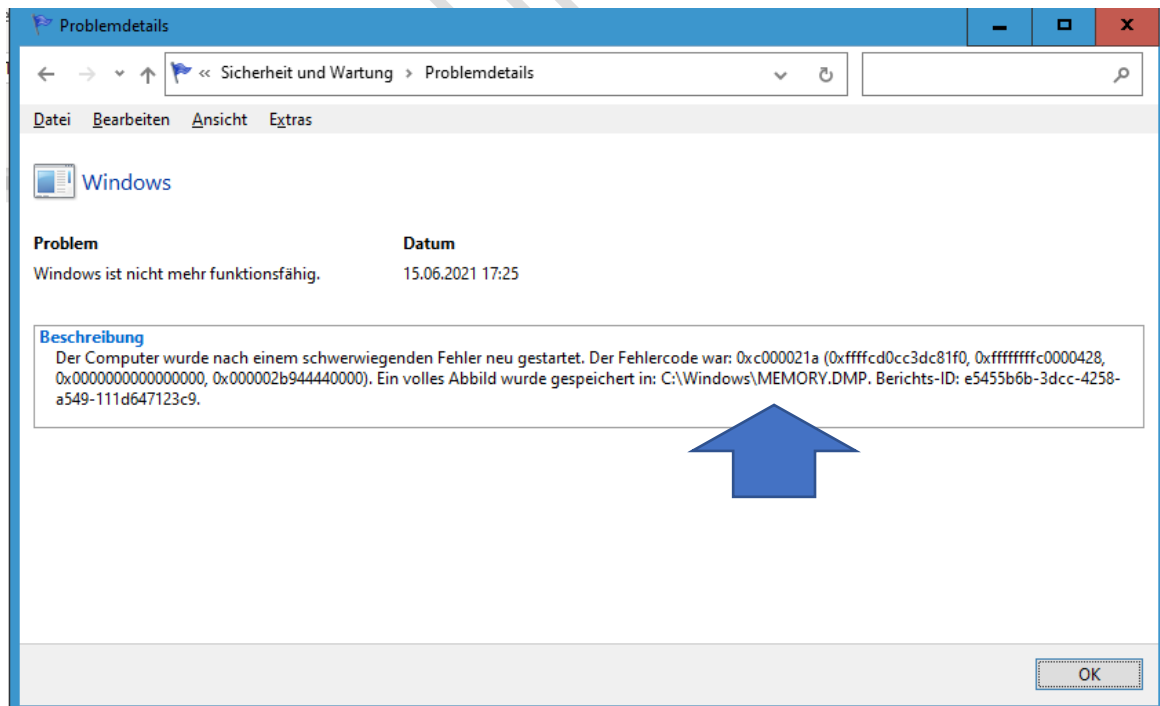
Problemdetails

« Sicherheit und Wartung > Problemdetails

Datei Bearbeiten Ansicht Extras

Windows

Problem
Windows ist nicht mehr funktionsfähig.

Datum
15.06.2021 17:25

Beschreibung
Der Computer wurde nach einem schwerwiegenden Fehler neu gestartet. Der Fehlercode war: 0xc000021a (0xffffcd0cc3dc81f0, 0xffffffffc0000428, 0x0000000000000000, 0x000002b944440000). Ein volles Abbild wurde gespeichert in: C:\Windows\MEMORY.DMP. Berichts-ID: e5455b6b-3dcc-4258-a549-111d647123c9.

OK